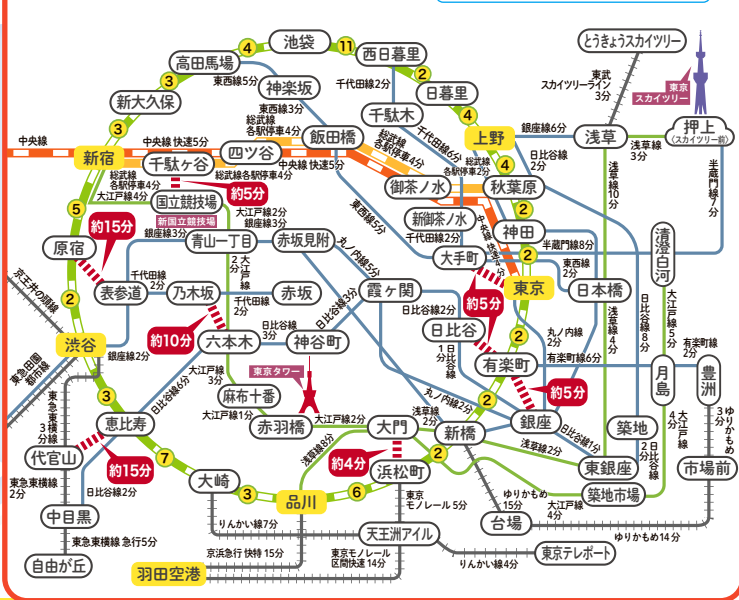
池袋
4
11
西日暮里
高田馬場
神楽坂
2
日暮里
東西線5分
千代田線2分
3
新大久保
東西線3分
総武線
各駅停車4分
千駄木
2
上野
銀座線6分
浅草
押上
(スカイツリー前)
3
中央線
中央線 快速5分
飯田橋
総武線
各駅停車4分
千代田線6分
4
日比谷線
2分
浅草線4分
新宿
千駄ヶ谷
四ツ谷
中央線 快速2分
御茶ノ水
秋葉原
浅草線10分
半蔵門線7分
総武線
各駅停車4分
約5分
2
大江戸線4分
国立競技場
大江戸線2分
東西線5分
新御茶ノ水
神田
5
新国立競技場
銀座線2分
清澄白河
約15分
青山一丁目
赤坂見附
千代田線2分
丸ノ内線5分
大手町
半蔵門線8分
原宿
2分 大江戸線
銀座線3分
中央線 2分
東西線2分
京王井の頭線
千代田線2分
千代田線2分
霞ヶ関
東京
日本橋
日比谷線8分
表参道
乃木坂
赤坂
約5分
2
2
浅草線4分
大江戸線2分
2
日比谷線2分
日比谷
丸ノ内線
2分
東急田園都市線
渋谷
約10分
日比谷線3分
六本木
神谷町
1分 日比谷線
2
有楽町
有楽町線6分
有楽町線2分
銀座線2分
東京タワー
月島
豊洲
3
大江戸線3分
麻布十番
約5分
東急東横線3分
日比谷線2分
大江戸線2分
丸ノ内線2分
浅草線2分
日比谷線1分
3分 ゆりかもめ
3
恵比寿
赤羽橋
大門
銀座
大江戸線2分
新橋
築地
浅草線2分
日比谷線2分
市場前
代官山
2
浅草線2分
浅草線2分
東銀座
築地市場
東急東横線2分
約15分
7
大崎
約4分
浜松町
日比谷線2分
3
品川
6
ゆりかもめ15分
台場
大江戸線4分
東京モノレール 5分
中目黒
りんかい線7分
天王洲アイル
東急東横線 急行5分
京急線 快特 15分
東京モノレール 区間快速 14分
東京テレポート
ゆりかもめ14分
自由が丘
羽田空港
りんかい線4分
とうきょうスカイツリー
東武スカイツリーライン3分
東京スカイツリー